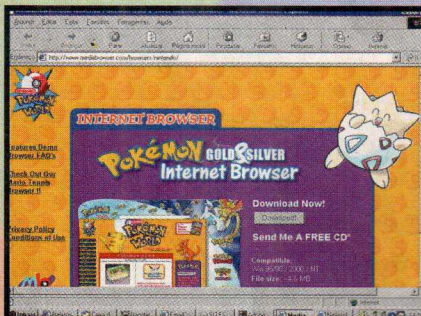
Arquivo Editar Exibir Favoritos Ferramentas Ajuda

Parar Atualizar Página inicial Pesquisar Favoritos Histórico Correio Imprimir

Endereço http://www.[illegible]browser.com/browser/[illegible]

INTERNET BROWSER

Features Demo Browser FAQ's

Check Out Our Auto Tennis Browser II

Privacy Policy Conditions of Use

POKéMON GOLD & SILVER Internet Browser

Download Now!

Download!

Send Me A FREE CD*

Compatible: Win 95/98 / 2000 / NT
File size: 4.5 MB

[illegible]